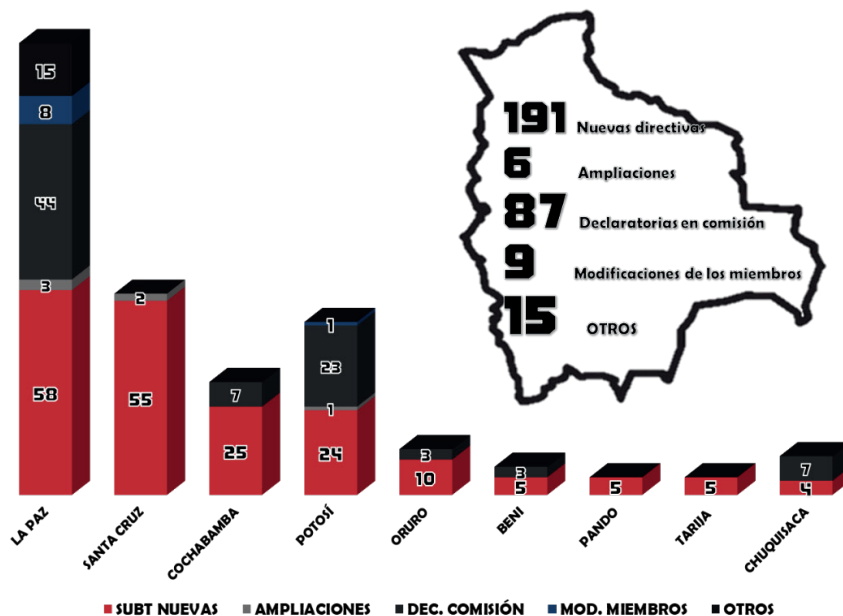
15
8
44
3
58
2
55
7
25
1
23
1
24
3
10
3
5
5
5
7
4

191 Nuevas directivas
6 Ampliaciones
87 Declaratorias en comisión
9 Modificaciones de los miembros
15 OTROS

LA PAZ
SANTA CRUZ
COCHABAMBA
POTOSÍ
ORURO
BENI
PANDO
TARIJA
CHUQUISACA

SUBT NUEVAS
AMPLIACIONES
DEC. COMISIÓN
MOD. MIEMBROS
OTROS